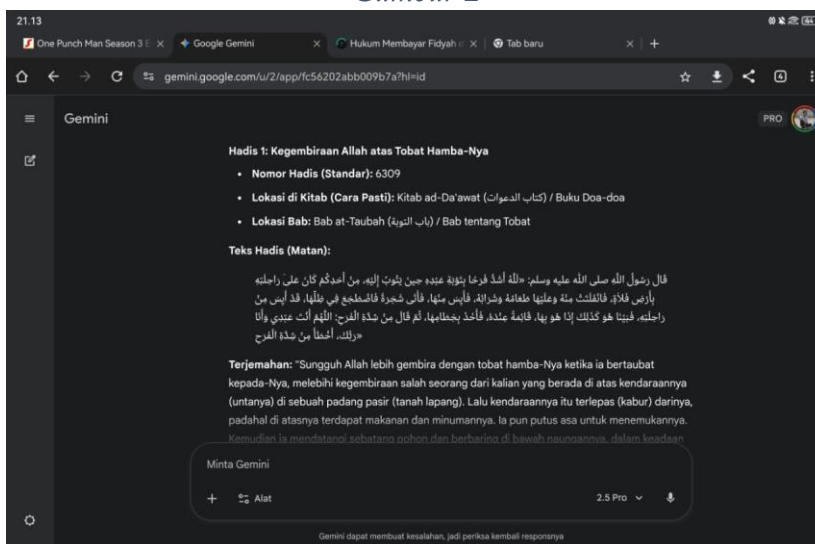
Contoh 2

21.13

One Punch Man Season 3 E ×
Google Gemini ×
Hukum Membayar Fidyah ×
Tab baru ×
+

gemini.google.com/u/2/app/fc56202abb009b7a?hl=id

Gemini

PRO

Hadis 1: Kegembiraan Allah atas Tobat Hamba-Nya

• Nomor Hadis (Standar): 6309

• Lokasi di Kitab (Cara Pasti): Kitab ad-Da'awat (كتاب الدعوات) / Buku Doa-doa

• Lokasi Bab: Bab at-Taubah (باب التوبة) / Bab tentang Tobat

Teks Hadis (Matan):

قال رسولُ اللهِ صلى الله عليه وسلم: «لَلَّهُ أشدُّ فرحًا بتوبةِ عبدِه حين يتوبُ إليه، من أحدِكم كان على راحلتِه بأرضِ فلاةٍ، فانفلتَتْ منه وعليها طعامُه وشرابُه، فأيِس منها، فأتى شجرةً فاضطجع في ظلِّها، قد أيِس من راحلتِه، فبينا هو كذلك إذا هو بها، قائمةً عنده، فأخذ بخطامِها، ثم قال من شدةِ الفرحِ: اللهم أنت عبدي وأنا ربُّك، أخطأَ من شدةِ الفرحِ»

Terjemahan: "Sungguh Allah lebih gembira dengan tobat hamba-Nya ketika ia bertaubat kepada-Nya, melebihi kegembiraan salah seorang dari kalian yang berada di atas kendaraannya (untanya) di sebuah padang pasir (tanah lapang). Lalu kendaraannya itu terlepas (kabur) darinya, padahal di atasnya terdapat makanan dan minumannya. Ia pun putus asa untuk menemukannya. Kemudian ia mendatangi sebatang pohon dan berbaring di bawah naungannya, dalam keadaan

Minta Gemini

+ Alat

2.5 Pro

Gemini dapat membuat kesalahan, jadi periksa kembali responsnya